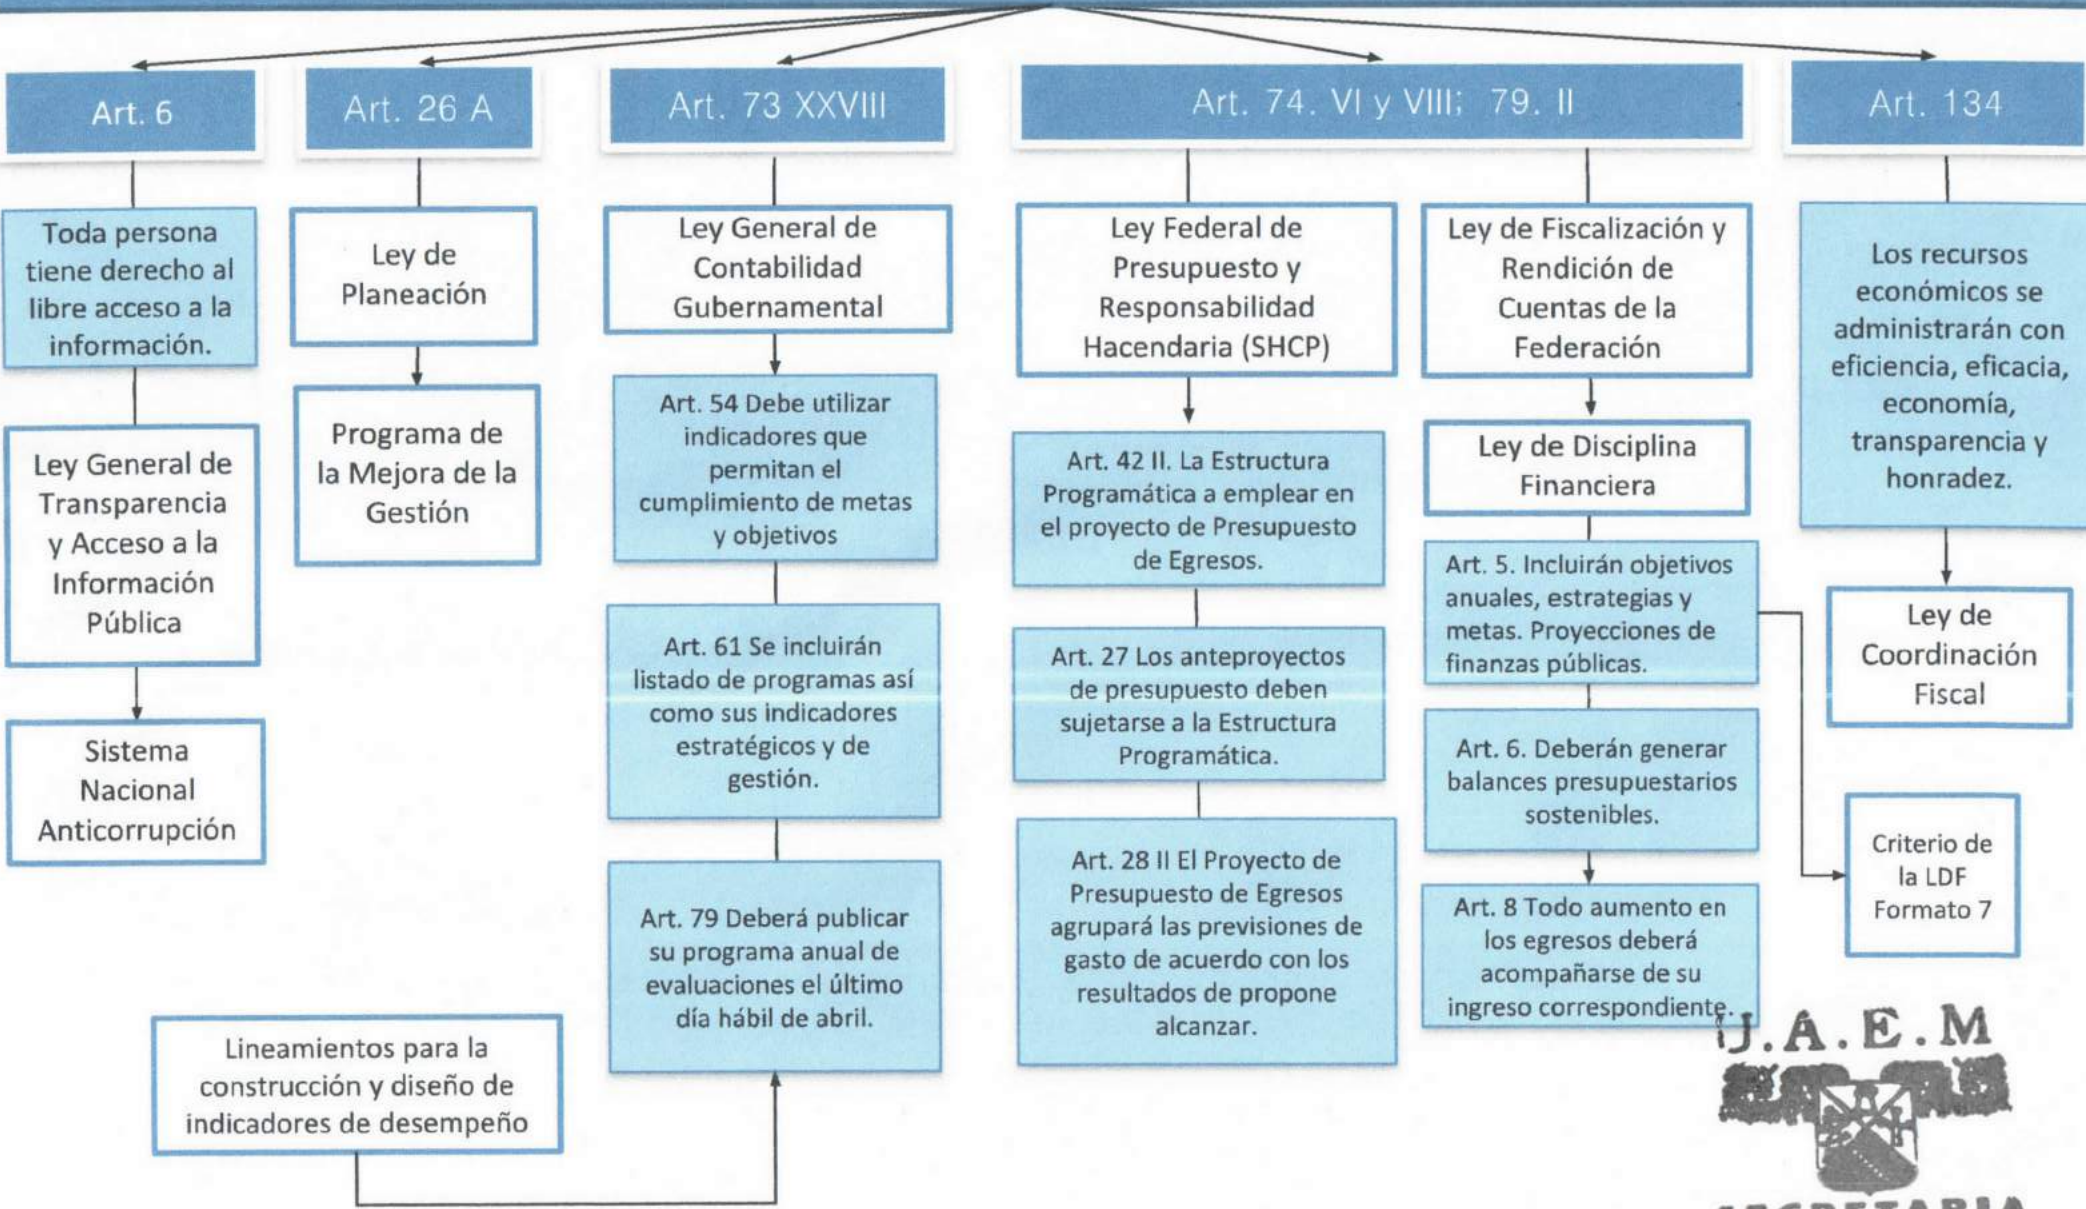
Art. 6

Art. 26 A

Art. 73 XXVIII

Art. 74. VI y VIII; 79. II

Art. 134

Toda persona tiene derecho al libre acceso a la información.

Ley General de Transparencia y Acceso a la Información Pública

Sistema Nacional Anticorrupción

Ley de Planeación

Programa de la Mejora de la Gestión

Ley General de Contabilidad Gubernamental

Art. 54 Debe utilizar indicadores que permitan el cumplimiento de metas y objetivos

Art. 61 Se incluirán listado de programas así como sus indicadores estratégicos y de gestión.

Art. 79 Deberá publicar su programa anual de evaluaciones el último día hábil de abril.

Lineamientos para la construcción y diseño de indicadores de desempeño

Ley Federal de Presupuesto y Responsabilidad Hacendaria (SHCP)

Art. 42 II. La Estructura Programática a emplear en el proyecto de Presupuesto de Egresos.

Art. 27 Los anteproyectos de presupuesto deben sujetarse a la Estructura Programática.

Art. 28 II El Proyecto de Presupuesto de Egresos agrupará las previsiones de gasto de acuerdo con los resultados de propone alcanzar.

Ley de Fiscalización y Rendición de Cuentas de la Federación

Ley de Disciplina Financiera

Art. 5. Incluirán objetivos anuales, estrategias y metas. Proyecciones de finanzas públicas.

Art. 6. Deberán generar balances presupuestarios sostenibles.

Art. 8 Todo aumento en los egresos deberá acompañarse de su ingreso correspondiente.

Los recursos económicos se administrarán con eficiencia, eficacia, economía, transparencia y honradez.

Ley de Coordinación Fiscal

Criterio de la LDF Formato 7

J.A.E.M

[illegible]